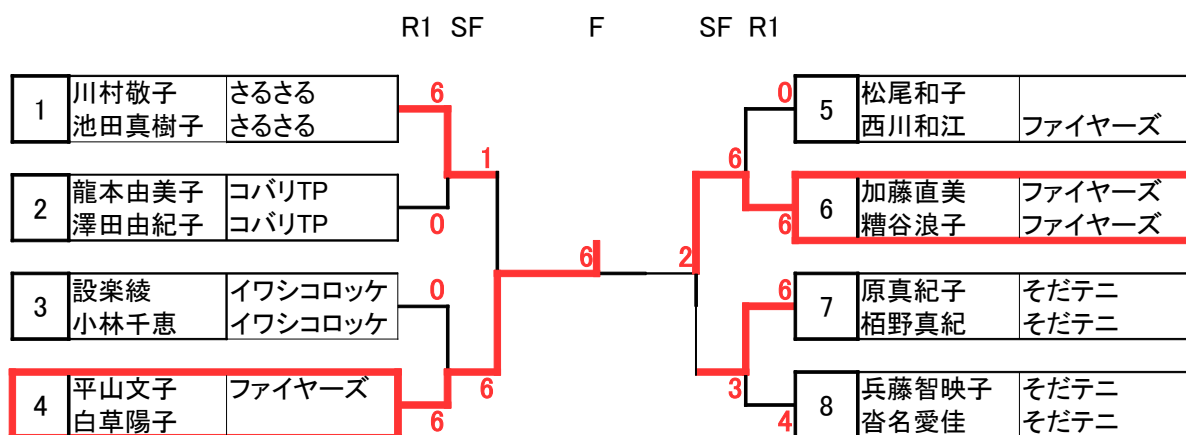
R1 SF F SF R1

| 1 | 川村敬子 | さるさる |
|---|---|---|
| | 池田真樹子 | さるさる |

| 2 | 龍本由美子 | コバリTP |
|---|---|---|
| | 澤田由紀子 | コバリTP |

| 3 | 設楽綾 | イワシコロッケ |
|---|---|---|
| | 小林千恵 | イワシコロッケ |

| 4 | 平山文子 | ファイヤーズ |
|---|---|---|
| | 白草陽子 | |

6
1
0
0
6
6
6

| 5 | 松尾和子 | |
|---|---|---|
| | 西川和江 | ファイヤーズ |

| 6 | 加藤直美 | ファイヤーズ |
|---|---|---|
| | 糟谷浪子 | ファイヤーズ |

| 7 | 原真紀子 | そだテニ |
|---|---|---|
| | 栢野真紀 | そだテニ |

| 8 | 兵藤智映子 | そだテニ |
|---|---|---|
| | 沓名愛佳 | そだテニ |

0
6
6
2
6
3
4